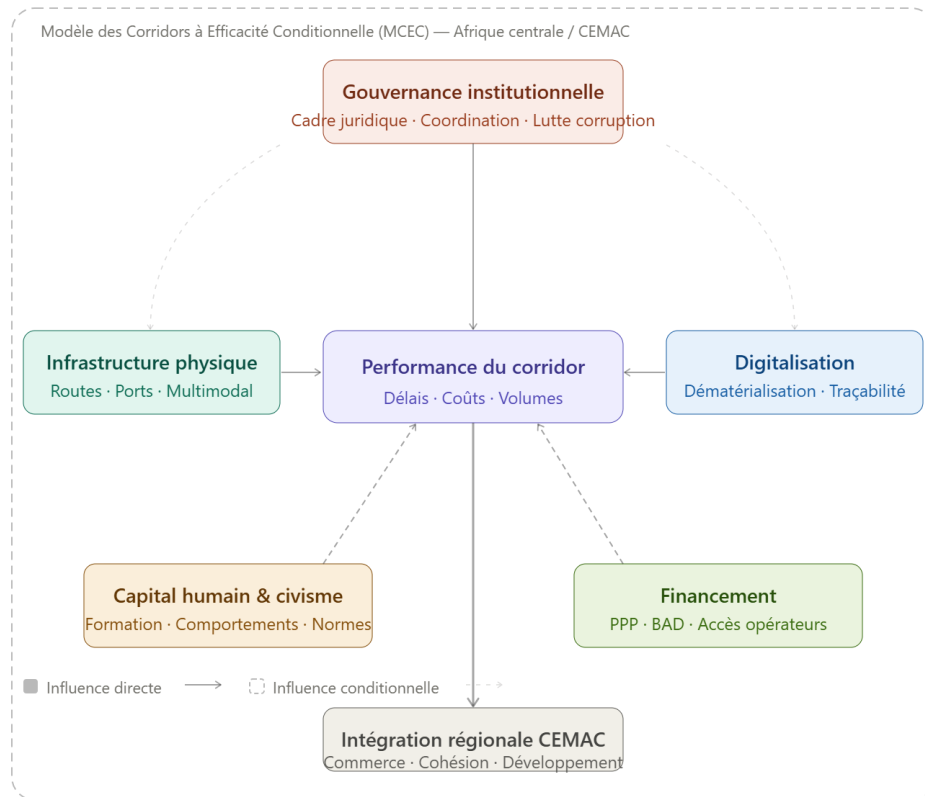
Modèle des Corridors à Efficacité Conditionnelle (MCEC) — Afrique centrale / CEMAC

Gouvernance institutionnelle
Cadre juridique · Coordination · Lutte corruption

Infrastructure physique
Routes · Ports · Multimodal

Performance du corridor
Délais · Coûts · Volumes

Digitalisation
Dématérialisation · Traçabilité

Capital humain & civisme
Formation · Comportements · Normes

Financement
PPP · BAD · Accès opérateurs

Influence directe

Influence conditionnelle

Intégration régionale CEMAC
Commerce · Cohésion · Développement